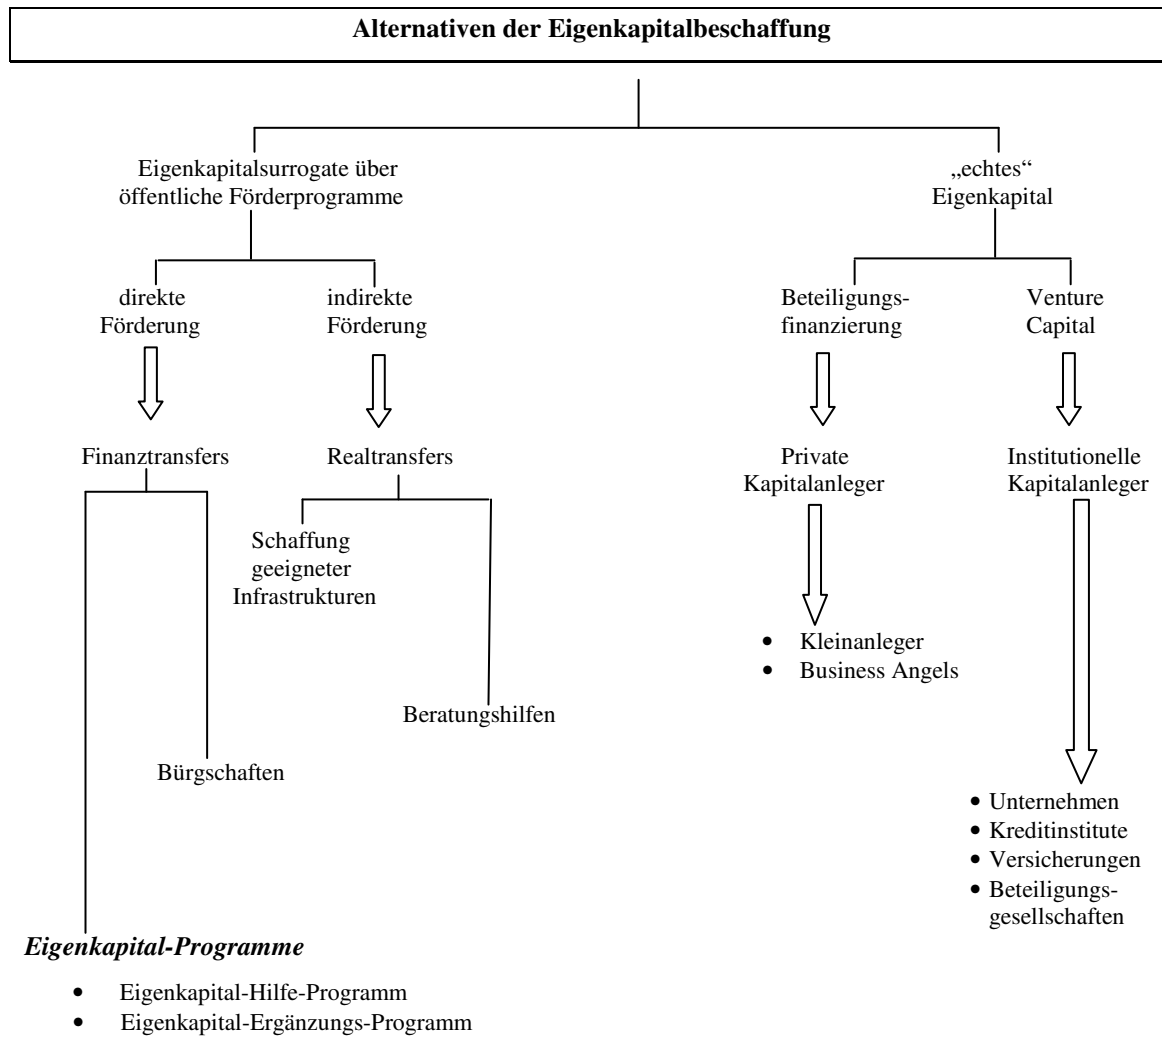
Alternativen der Eigenkapitalbeschaffung

Eigenkapitalsurrogate über öffentliche Förderprogramme

„echtes" Eigenkapital

direkte Förderung

indirekte Förderung

Beteiligungsfinanzierung

Venture Capital

Finanztransfers

Realtransfers

Private Kapitalanleger

Institutionelle Kapitalanleger

Schaffung geeigneter Infrastrukturen

• Kleinanleger
• Business Angels

Beratungshilfen

Bürgschaften

• Unternehmen
• Kreditinstitute
• Versicherungen
• Beteiligungsgesellschaften

Eigenkapital-Programme

• Eigenkapital-Hilfe-Programm
• Eigenkapital-Ergänzungs-Programm